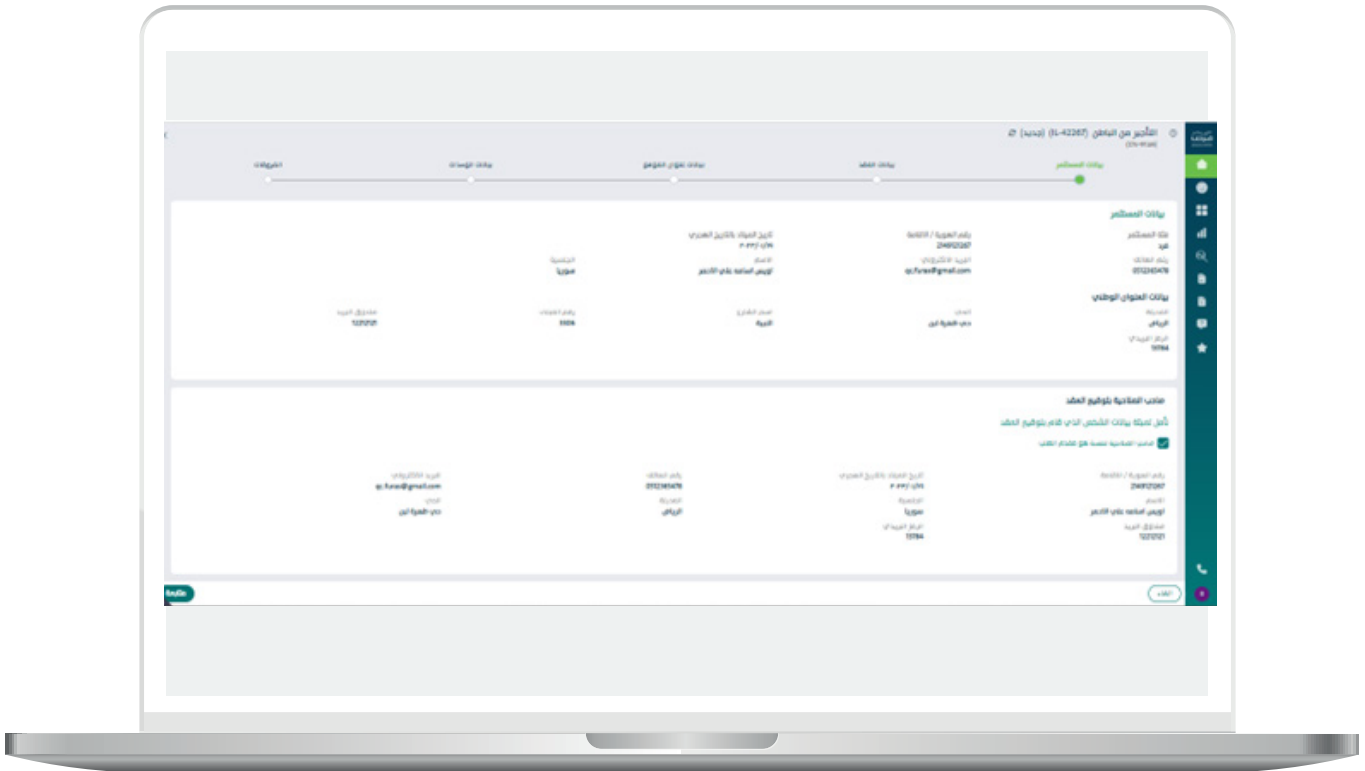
التأجير من الباطن (IL-42267) (جديد)

بيانات المستأجر
بيانات العقد
بيانات عنوان الموقع
بيانات الوحدات
الدفعات

بيانات المستأجر
فئة المستأجر
فرد
رقم الهوية / الإقامة
2149121267
تاريخ الميلاد بالتاريخ الهجري
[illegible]
رقم الهاتف
0512345478
البريد الإلكتروني
qc.furas@gmail.com
الاسم
أويس اسامة علي الاحمر
الجنسية
سوريا

بيانات العنوان الوطني
المدينة
الرياض
الحي
حي الشرفة لبن
اسم الشارع
النيبة
رقم المبنى
1106
صندوق البريد
1221211
الرمز البريدي
13784

صاحب الصلاحية بتوقيع العقد
تأمل تعبئة بيانات الشخص الذي قام بتوقيع العقد
صاحب الصلاحية نفسه هو مقدم الطلب
رقم الهوية / الإقامة
2149121267
تاريخ الميلاد بالتاريخ الهجري
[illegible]
رقم الهاتف
0512345478
البريد الإلكتروني
qc.furas@gmail.com
الاسم
أويس اسامة علي الاحمر
الجنسية
سوريا
المدينة
الرياض
الحي
حي الشرفة لبن
صندوق البريد
1221211
الرمز البريدي
13784

إلغاء
متابعة